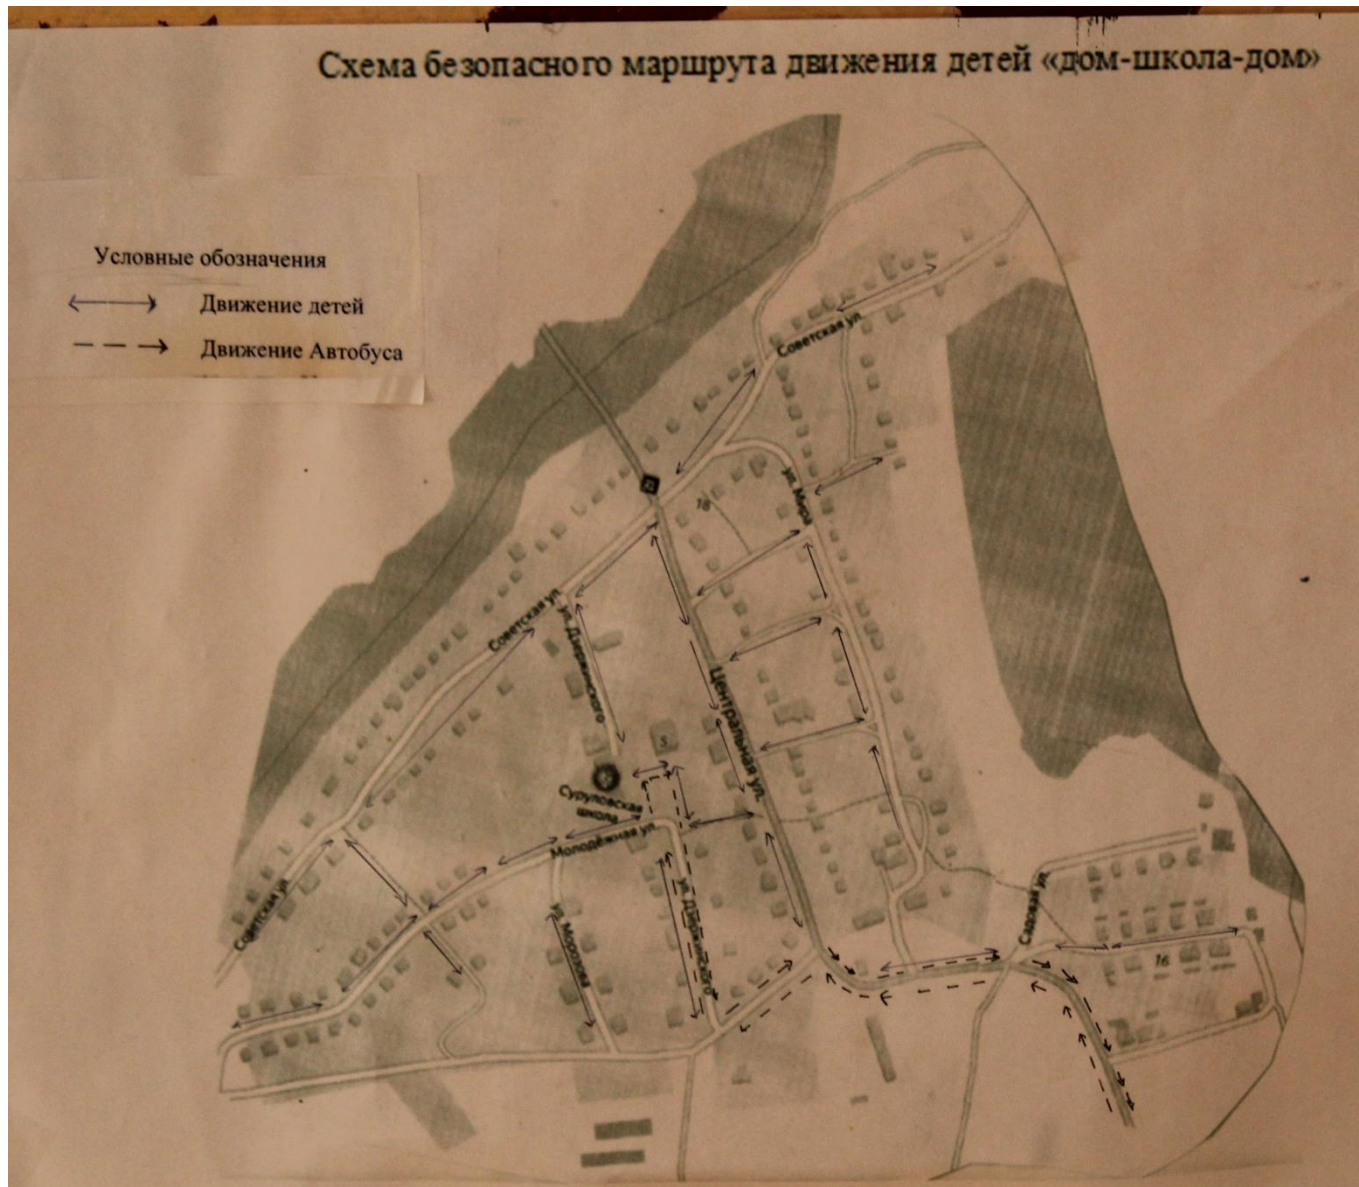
Схема безопасного маршрута движения детей «дом-школа-дом»

Условные обозначения

Движение детей

Движение Автобуса

Советская ул.

ул. Мира

18

Советская ул.

ул. Дзержинского

Центральная ул.

5

Сурулевская школа

Молодёжная ул.

Советская ул.

ул. Морозова

ул. Дзержинского

Садовая ул.

16